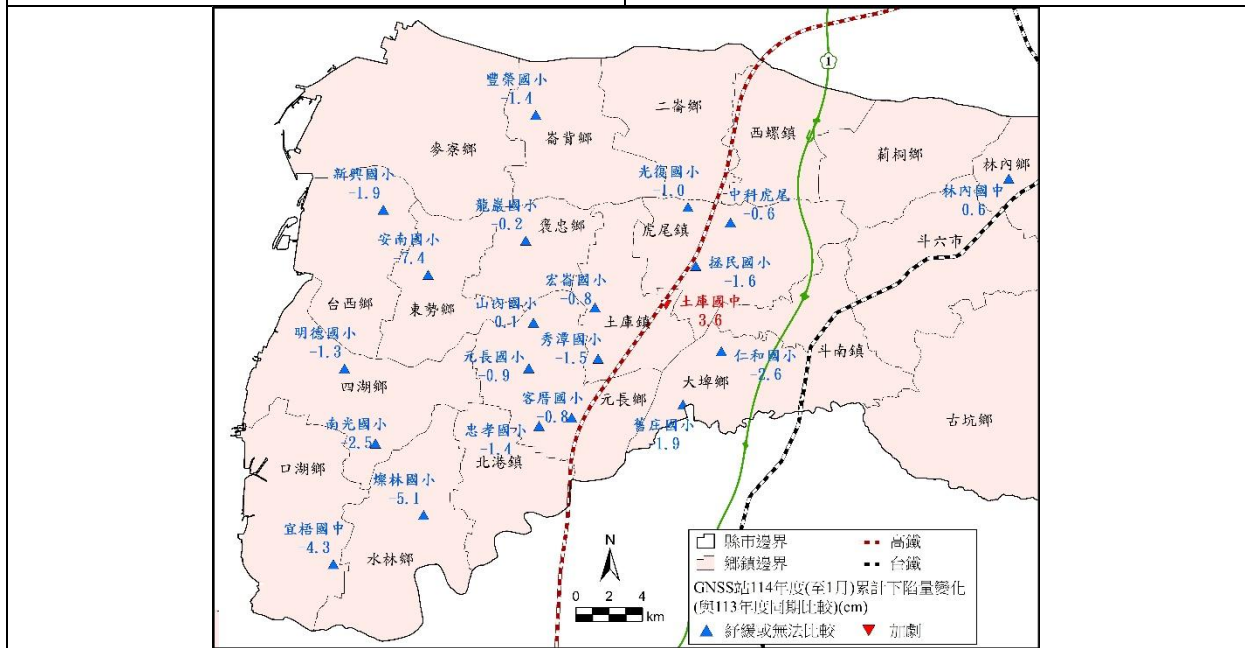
1

豐榮國小
-1.4

崙背鄉

二崙鄉

西螺鎮

莿桐鄉

林內鄉

麥寮鄉

新興國小
-1.9

光復國小
-1.0

中科虎尾
-0.6

林內國中
0.6

龍巖國小
-0.2

褒忠鄉

虎尾鎮

斗六市

安南國小
-7.4

拯民國小
-1.6

宏崙國小
-0.8

台西鄉

東勢鄉

山內國小
0.1

土庫鎮

土庫國中
3.6

明德國小
-1.3

秀潭國小
-1.5

元長國小
-0.9

仁和國小
-2.6

斗南鎮

四湖鄉

大埤鄉

客厝國小
-0.8

元長鄉

南光國小
-2.5

忠孝國小
-1.4

舊庄國小
-1.9

古坑鄉

口湖鄉

北港鎮

燦林國小
-5.1

宜梧國中
-4.3

水林鄉

N

0 2 4 km

縣市邊界
鄉鎮邊界
高鐵
台鐵
GNSS站114年度(至1月)累計下陷量變化(與113年度同期比較)(cm)
▲ 紓緩或無法比較 ▼ 加劇